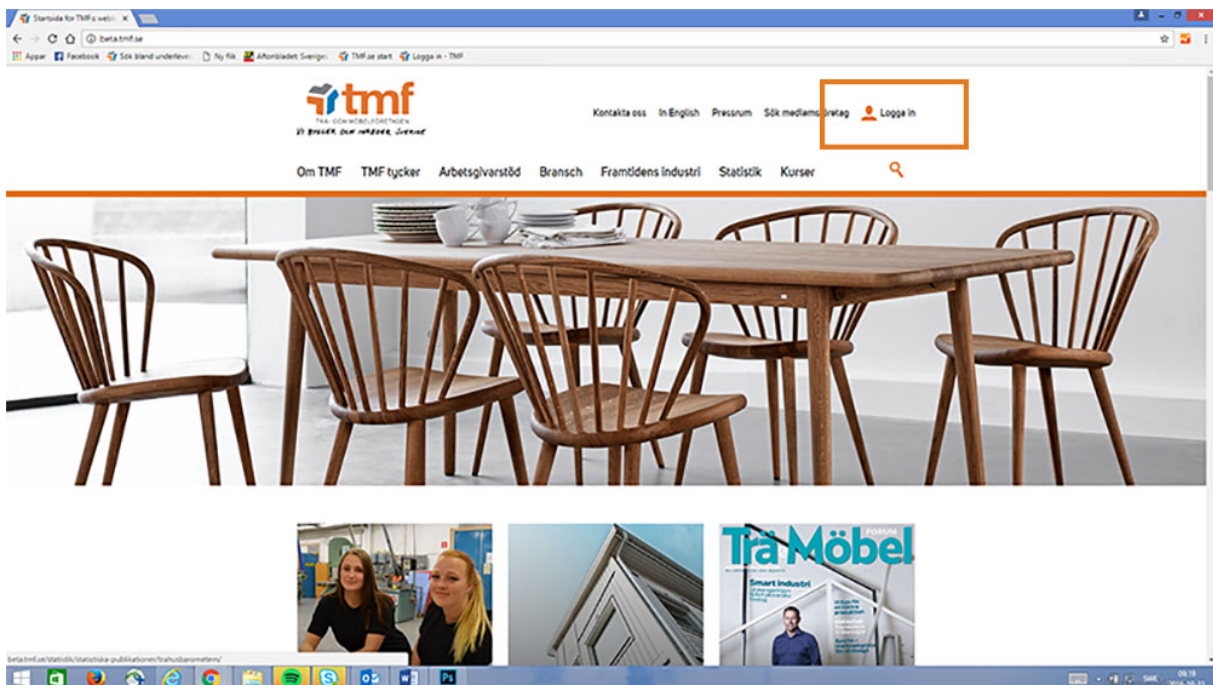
Startsida för TMF:s webb

beta.tmf.se

Appar Facebook Sök bland underleve Ny flik Aftonbladet Sverige TMF.se start Logga in - TMF

tmf
TRÄ- OCH MÖBELFÖRETAGEN
VI BYGGER OCH INREDER SVERIGE

Kontakta oss In English Pressrum Sök medlemsföretag Logga in

Om TMF TMF tycker Arbetsgivarstöd Bransch Framtidens industri Statistik Kurser

Trä Möbel FORUM
Smart industri

beta.tmf.se/statistik/statistiska-publikationer/trahusbarometern/

SWE
09:18